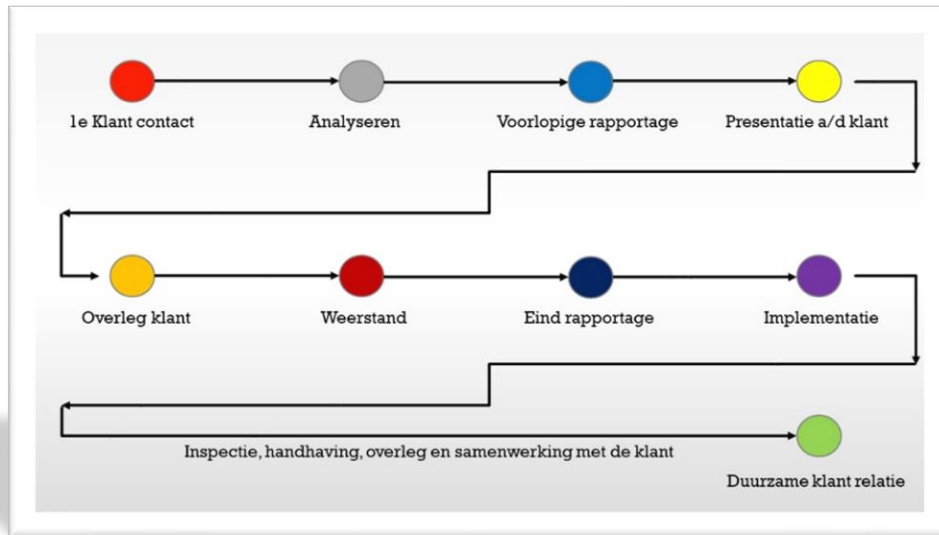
1e Klant contact

Analyseren

Voorlopige rapportage

Presentatie a/d klant

Overleg klant

Weerstand

Eind rapportage

Implementatie

Inspectie, handhaving, overleg en samenwerking met de klant

Duurzame klant relatie